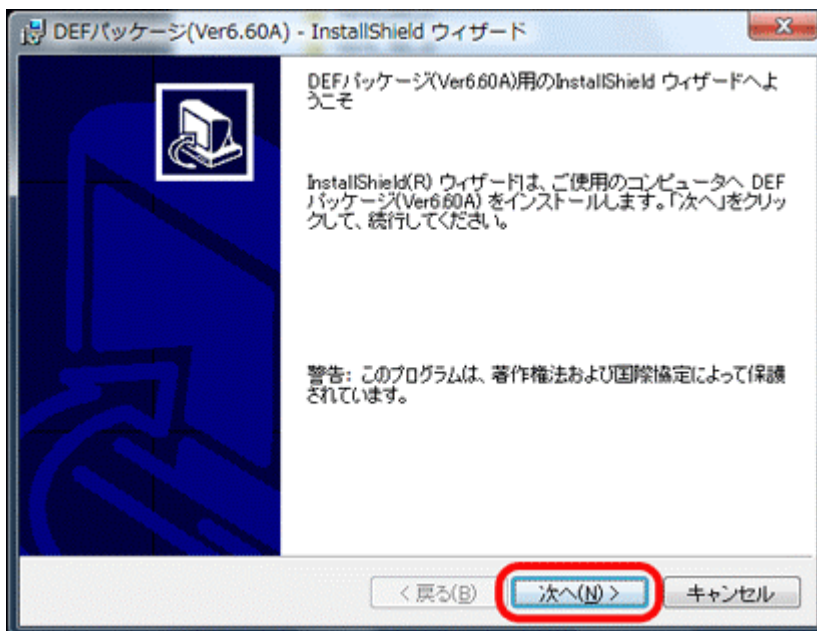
DEFパッケージ(Ver6.60A) - InstallShield ウィザード

DEFパッケージ(Ver6.60A)用のInstallShield ウィザードへようこそ

InstallShield(R) ウィザードは、ご使用のコンピュータへ DEFパッケージ(Ver6.60A) をインストールします。「次へ」をクリックして、続行してください。

警告: このプログラムは、著作権法および国際協定によって保護されています。

< 戻る(B)
次へ(N) >
キャンセル